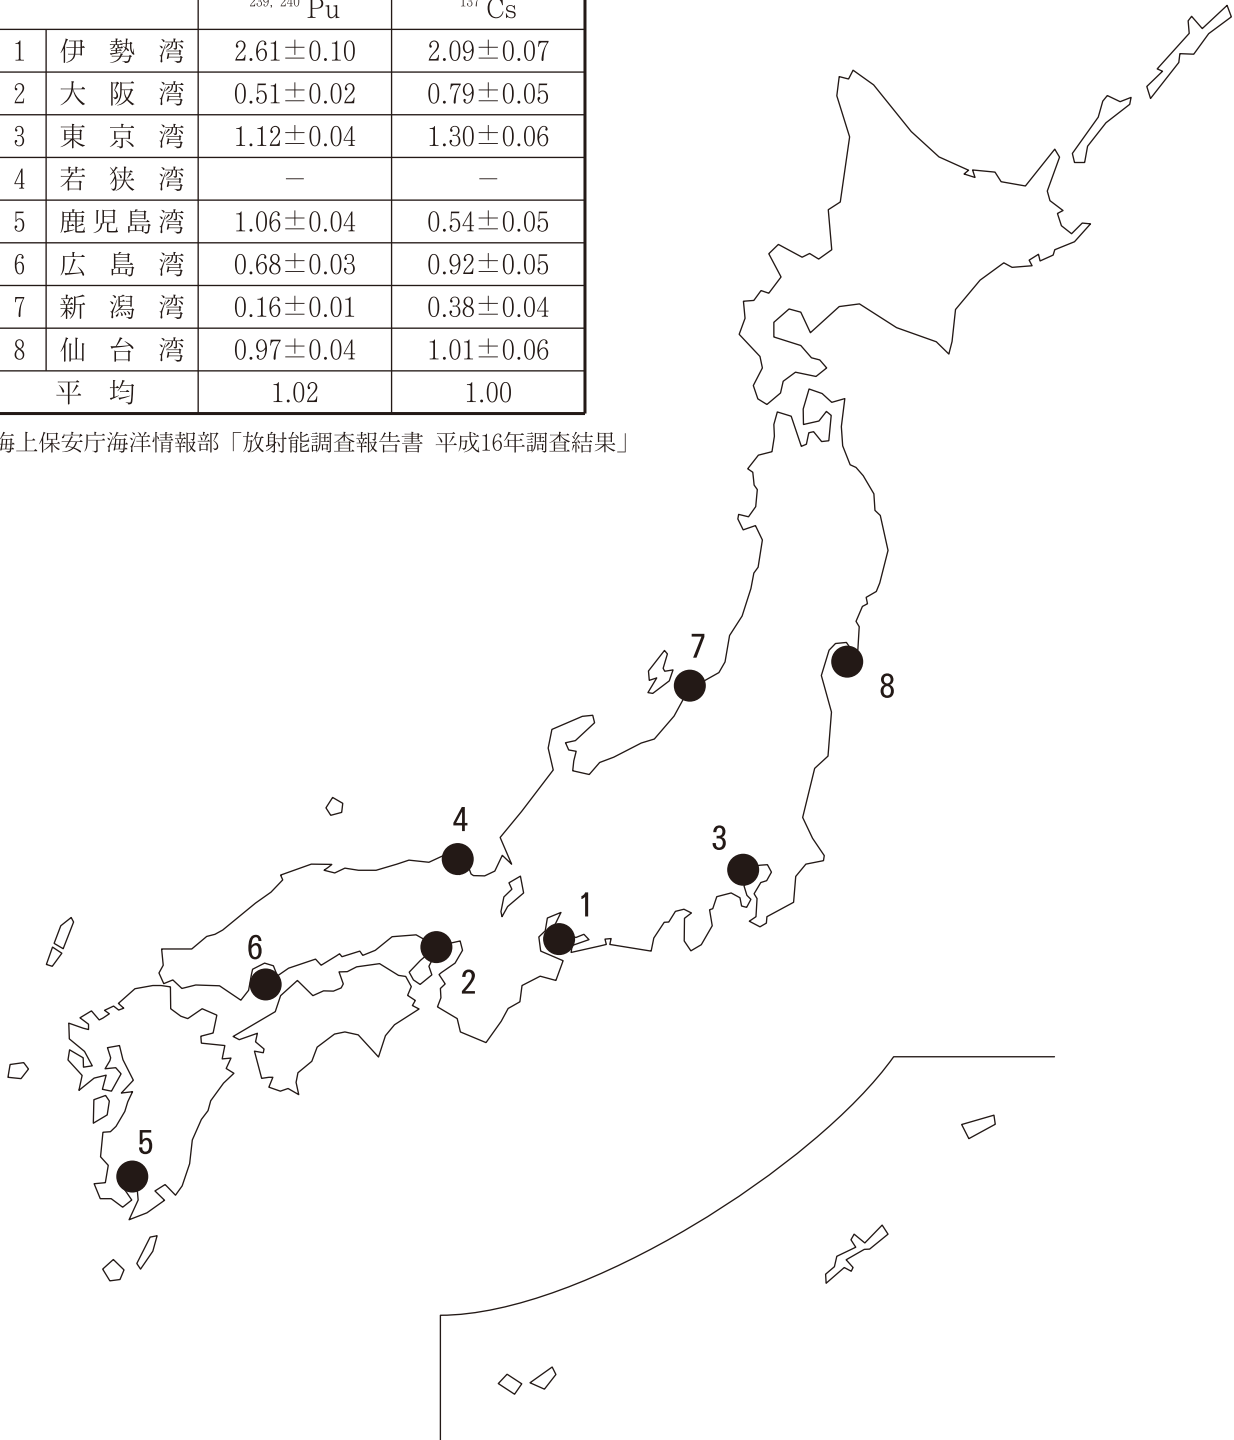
|  |  | $^{239,240}Pu$ | $^{137}Cs$ |
|---|---|---|---|
| 1 | 伊勢湾 | 2.61±0.10 | 2.09±0.07 |
| 2 | 大阪湾 | 0.51±0.02 | 0.79±0.05 |
| 3 | 東京湾 | 1.12±0.04 | 1.30±0.06 |
| 4 | 若狭湾 | － | － |
| 5 | 鹿児島湾 | 1.06±0.04 | 0.54±0.05 |
| 6 | 広島湾 | 0.68±0.03 | 0.92±0.05 |
| 7 | 新潟湾 | 0.16±0.01 | 0.38±0.04 |
| 8 | 仙台湾 | 0.97±0.04 | 1.01±0.06 |
| 平均 | | 1.02 | 1.00 |

海上保安庁海洋情報部「放射能調査報告書 平成16年調査結果」

7
8
4
3
1
6
2
5